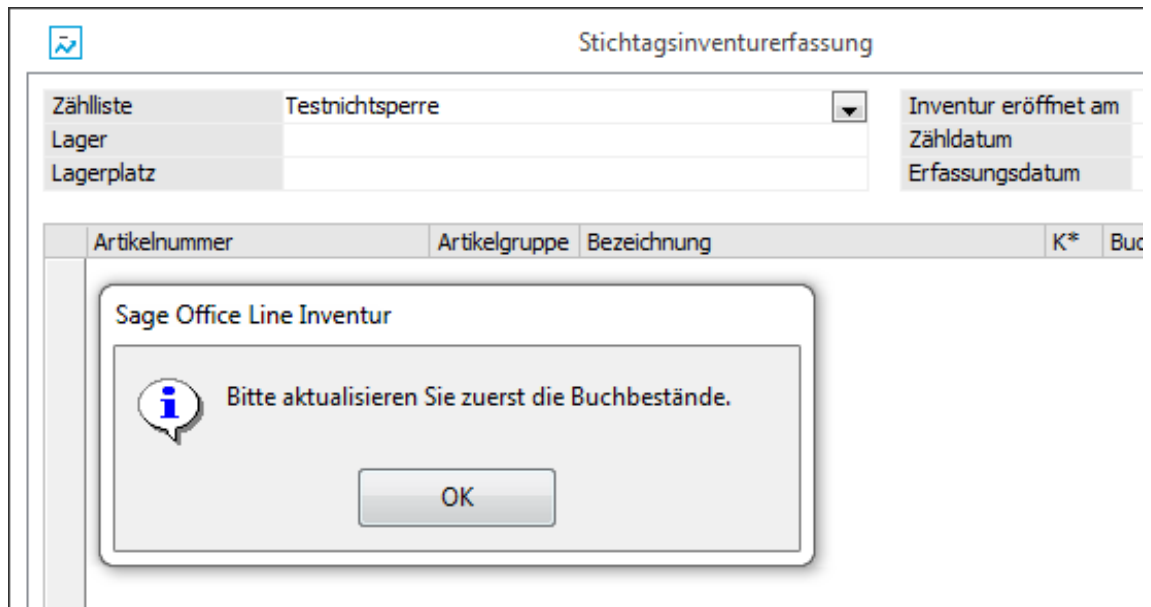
Stichtagsinventurerfassung

Zählliste Testnichtsperre
Lager
Lagerplatz

Inventur eröffnet am
Zähldatum
Erfassungsdatum

| Artikelnummer | Artikelgruppe | Bezeichnung | K* | Buc |
|---|---|---|---|---|

Sage Office Line Inventur

Bitte aktualisieren Sie zuerst die Buchbestände.

OK